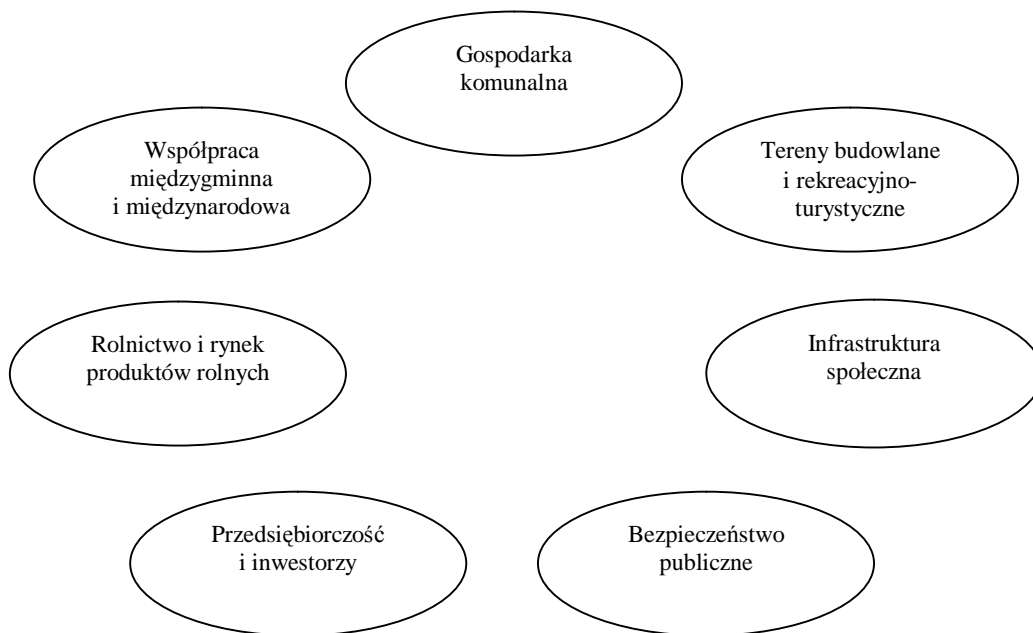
Gospodarka komunalna

Współpraca międzygminna i międzynarodowa

Tereny budowlane i rekreacyjno-turystyczne

Rolnictwo i rynek produktów rolnych

Infrastruktura społeczna

Przedsiębiorczość i inwestorzy

Bezpieczeństwo publiczne